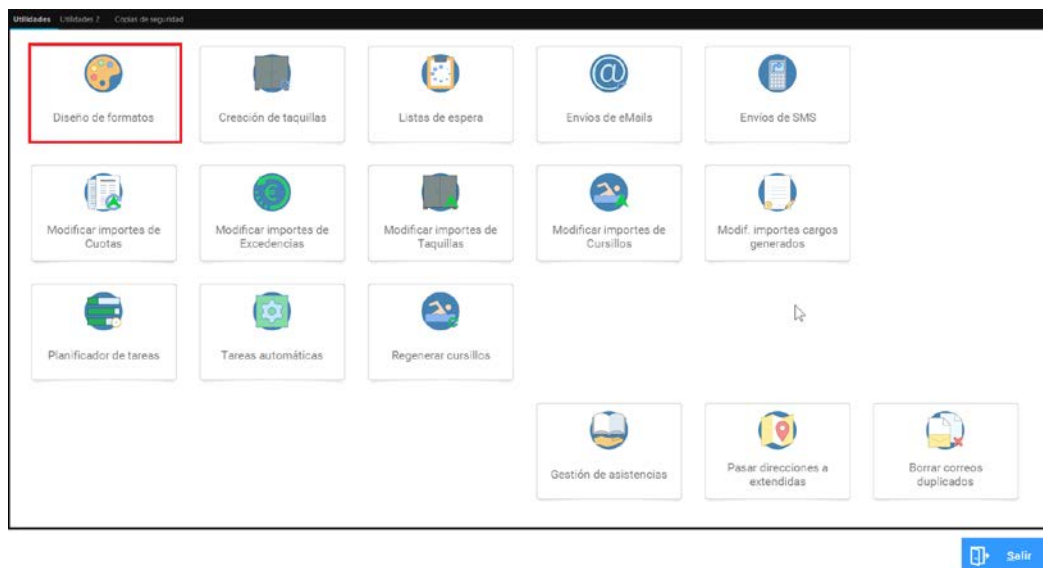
Utilidades Utilidades 2 Copias de seguridad

Diseño de formatos

Creación de taquillas

Listas de espera

Envíos de eMails

Envíos de SMS

Modificar importes de Cuotas

Modificar importes de Excedencias

Modificar importes de Taquillas

Modificar importes de Cursillos

Modif. importes cargos generados

Planificador de tareas

Tareas automáticas

Regenerar cursillos

Gestión de asistencias

Pasar direcciones a extendidas

Borrar correos duplicados

Salir